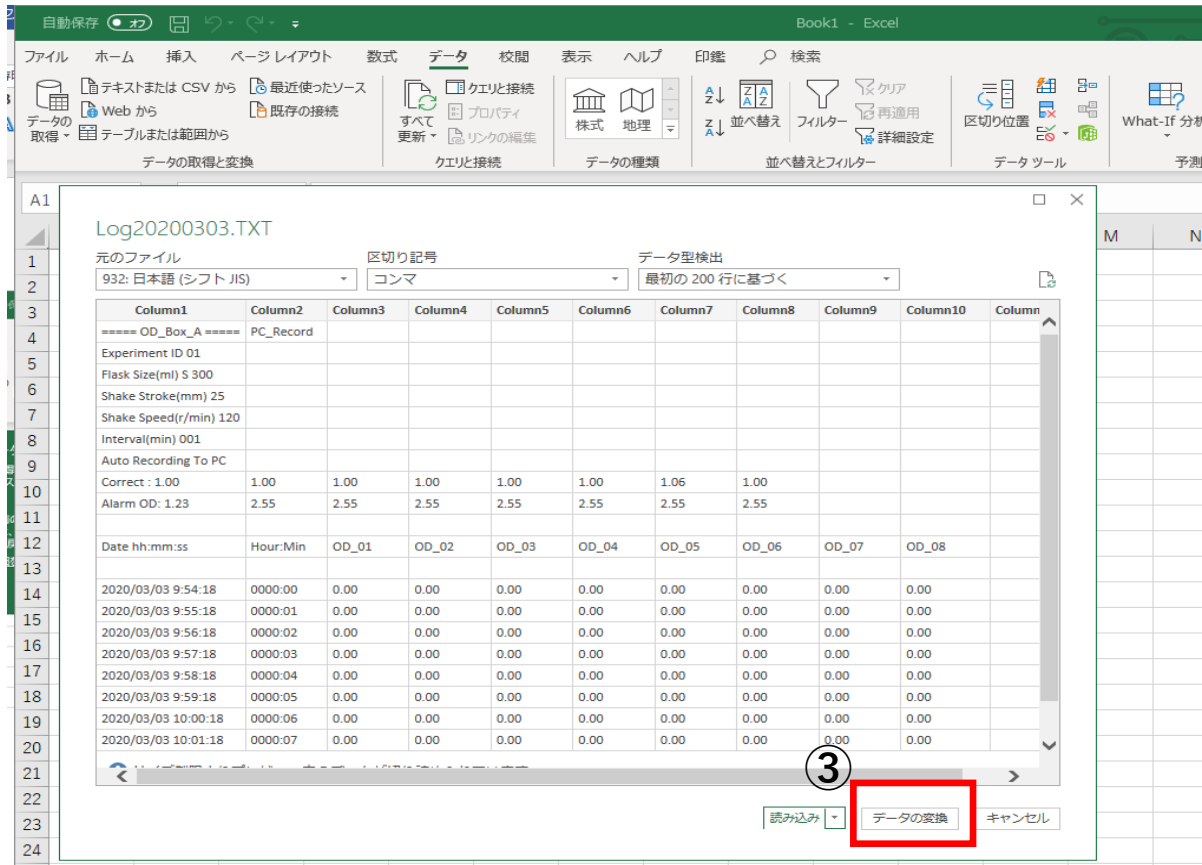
自動保存 オフ Book1 - Excel

ファイル ホーム 挿入 ページ レイアウト 数式 データ 校閲 表示 ヘルプ 印鑑 検索

データの取得 テキストまたは CSV から Web から テーブルまたは範囲から 最近使ったソース 既存の接続 データの取得と変換

すべて更新 クエリと接続 プロパティ リンクの編集 クエリと接続

株式 地理 データの種類

並べ替え フィルター クリア 再適用 詳細設定 並べ替えとフィルター

区切り位置 データ ツール

What-If 分析 予測

A1

Log20200303.TXT

元のファイル
932: 日本語 (シフト JIS)

区切り記号
コンマ

データ型検出
最初の 200 行に基づく

| Column1 | Column2 | Column3 | Column4 | Column5 | Column6 | Column7 | Column8 | Column9 | Column10 | Column |
|---|---|---|---|---|---|---|---|---|---|---|
| ===== OD_Box_A ===== | PC_Record | | | | | | | | | |
| Experiment ID 01 | | | | | | | | | | |
| Flask Size(ml) S 300 | | | | | | | | | | |
| Shake Stroke(mm) 25 | | | | | | | | | | |
| Shake Speed(r/min) 120 | | | | | | | | | | |
| Interval(min) 001 | | | | | | | | | | |
| Auto Recording To PC | | | | | | | | | | |
| Correct : 1.00 | 1.00 | 1.00 | 1.00 | 1.00 | 1.00 | 1.06 | 1.00 | | | |
| Alarm OD: 1.23 | 2.55 | 2.55 | 2.55 | 2.55 | 2.55 | 2.55 | 2.55 | | | |
| | | | | | | | | | | |
| Date hh:mm:ss | Hour:Min | OD_01 | OD_02 | OD_03 | OD_04 | OD_05 | OD_06 | OD_07 | OD_08 | |
| | | | | | | | | | | |
| 2020/03/03 9:54:18 | 0000:00 | 0.00 | 0.00 | 0.00 | 0.00 | 0.00 | 0.00 | 0.00 | 0.00 | |
| 2020/03/03 9:55:18 | 0000:01 | 0.00 | 0.00 | 0.00 | 0.00 | 0.00 | 0.00 | 0.00 | 0.00 | |
| 2020/03/03 9:56:18 | 0000:02 | 0.00 | 0.00 | 0.00 | 0.00 | 0.00 | 0.00 | 0.00 | 0.00 | |
| 2020/03/03 9:57:18 | 0000:03 | 0.00 | 0.00 | 0.00 | 0.00 | 0.00 | 0.00 | 0.00 | 0.00 | |
| 2020/03/03 9:58:18 | 0000:04 | 0.00 | 0.00 | 0.00 | 0.00 | 0.00 | 0.00 | 0.00 | 0.00 | |
| 2020/03/03 9:59:18 | 0000:05 | 0.00 | 0.00 | 0.00 | 0.00 | 0.00 | 0.00 | 0.00 | 0.00 | |
| 2020/03/03 10:00:18 | 0000:06 | 0.00 | 0.00 | 0.00 | 0.00 | 0.00 | 0.00 | 0.00 | 0.00 | |
| 2020/03/03 10:01:18 | 0000:07 | 0.00 | 0.00 | 0.00 | 0.00 | 0.00 | 0.00 | 0.00 | 0.00 | |

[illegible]

③

読み込み データの変換 キャンセル

M N
1 2 3 4 5 6 7 8 9 10 11 12 13 14 15 16 17 18 19 20 21 22 23 24